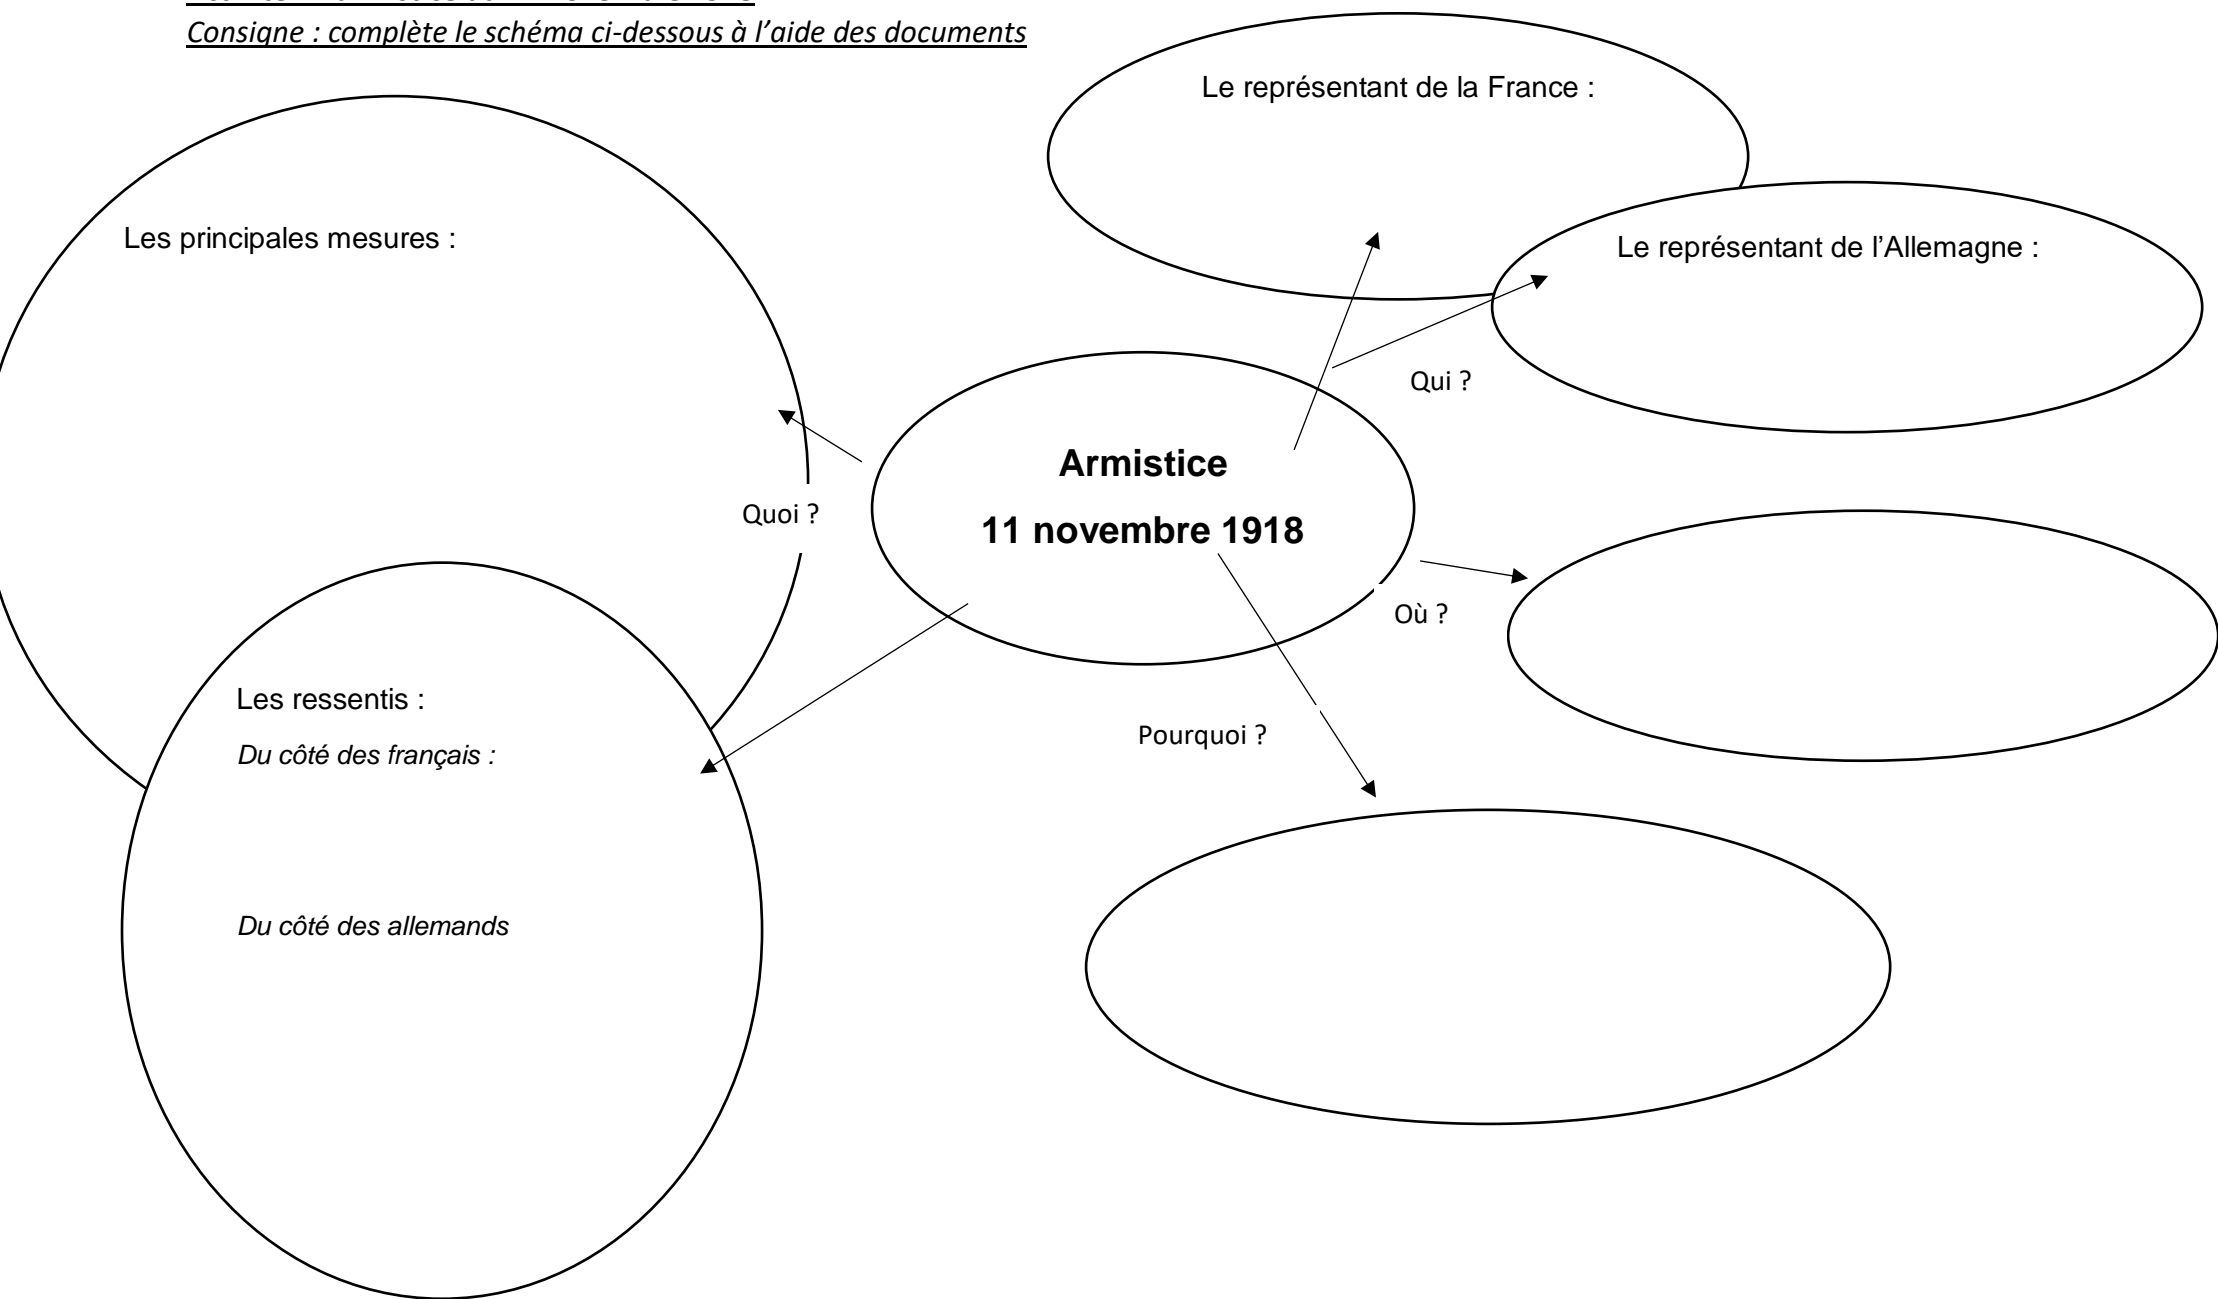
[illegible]
Consigne : complète le schéma ci-dessous à l'aide des documents

Le représentant de la France :

Les principales mesures :

Le représentant de l'Allemagne :

Qui ?

Armistice

11 novembre 1918

Quoi ?

Où ?

Les ressentis :

Du côté des français :

Pourquoi ?

Du côté des allemands